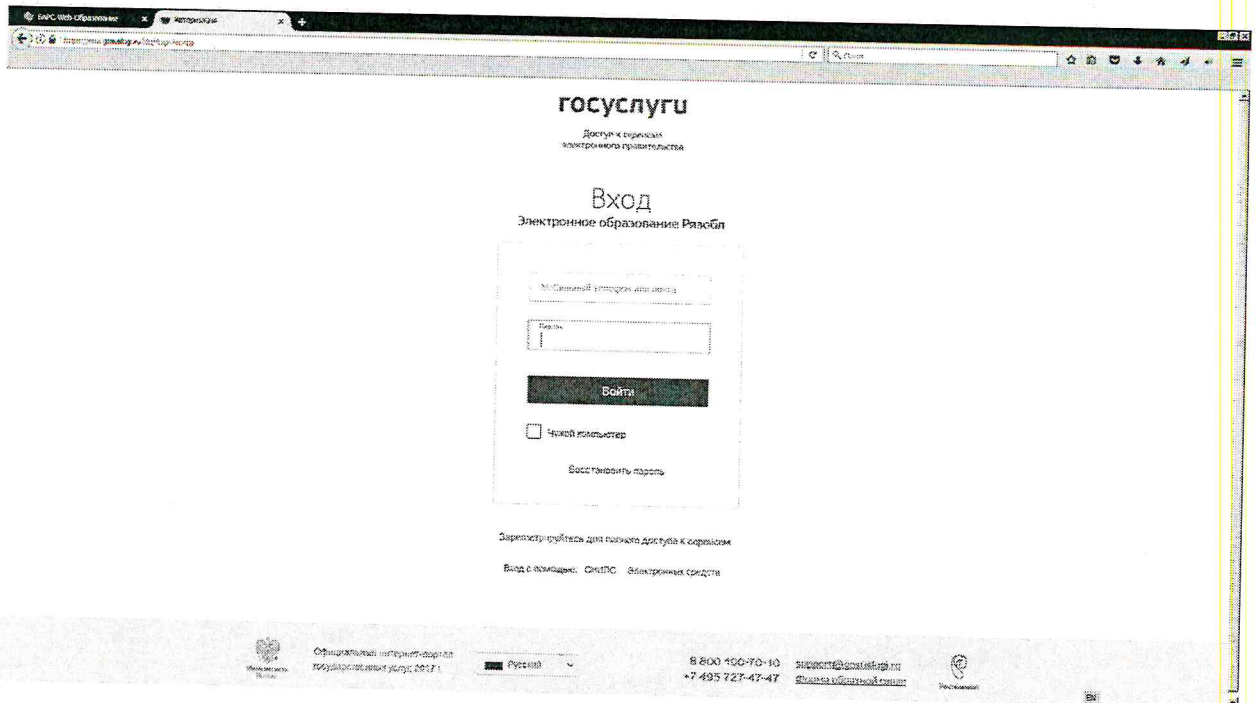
БАРС.Web-Образование
Авторизация

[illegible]

Поиск

госуслуги

Доступ к сервисам электронного правительства

Вход

Электронное образование Рязобл

Мобильный телефон или почта

Пароль

Войти

Чужой компьютер

Восстановить пароль

Зарегистрируйтесь для полного доступа к сервисам

Вход с помощью: СНИЛС Электронных средств

Министерство связи

Официальный интернет-портал государственных услуг, 2017 г.

Русский

8 800 100-70-10
+7 495 727-47-47

support@gosuslugi.ru
Форма обратной связи

Нет